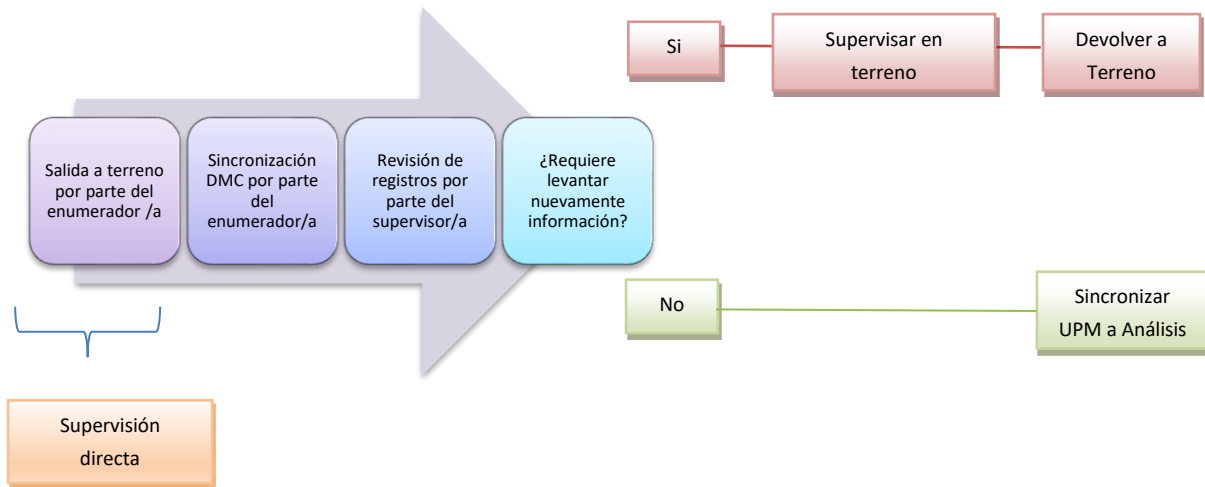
Salida a terreno por parte del enumerador /a

Sincronización DMC por parte del enumerador/a

Revisión de registros por parte del supervisor/a

¿Requiere levantar nuevamente información?

Si

Supervisar en terreno

Devolver a Terreno

No

Sincronizar UPM a Análisis

Supervisión directa